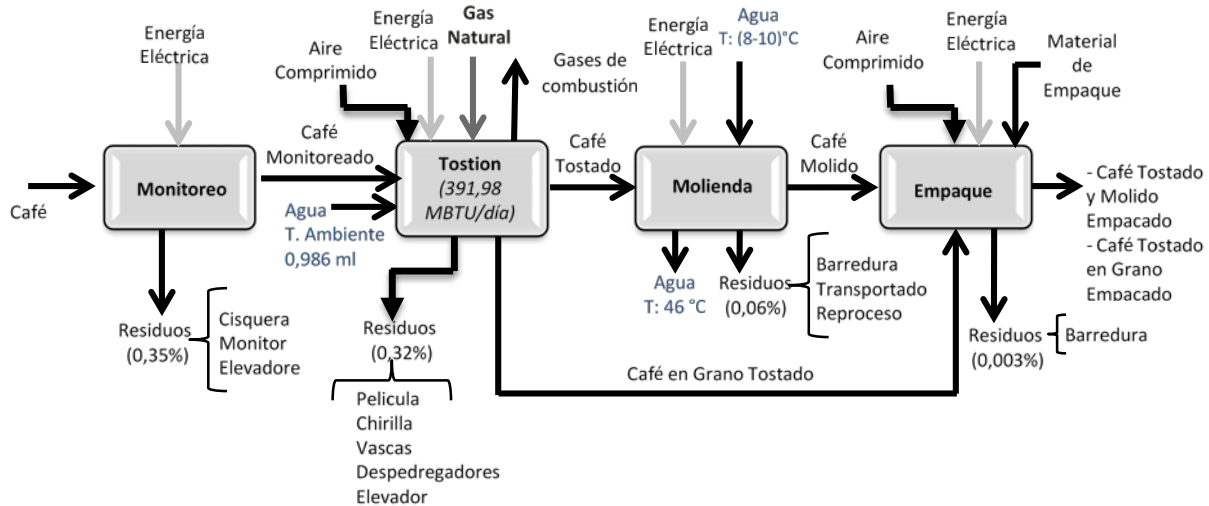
Energía Eléctrica

Café

Monitoreo

Residuos (0,35%)

Cisquera
Monitor
Elevadore

Café Monitoreado

Agua
T. Ambiente
0,986 ml

Aire Comprimido

Energía Eléctrica

Gas Natural

Gases de combustión

Tostion
(391,98 MBTU/día)

Residuos (0,32%)

Pelicula
Chirilla
Vascas
Despedregadores
Elevador

Café Tostado

Energía Eléctrica

Agua
T: (8-10)°C

Molienda

Agua
T: 46 °C

Residuos (0,06%)

Barredura
Transportado
Reproceso

Café Molido

Café en Grano Tostado

Aire Comprimido

Energía Eléctrica

Material de Empaque

Empaque

- Café Tostado y Molido Empacado
- Café Tostado en Grano Empacado

Residuos (0,003%)

Barredura